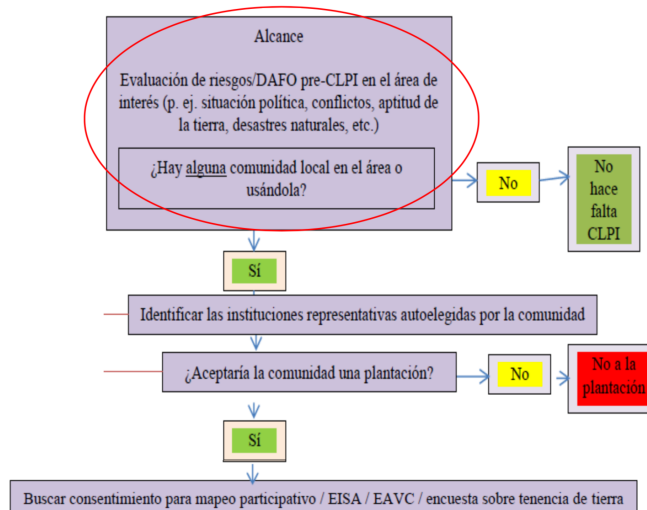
Alcance

Evaluación de riesgos/DAFO pre-CLPI en el área de interés (p. ej. situación política, conflictos, aptitud de la tierra, desastres naturales, etc.)

¿Hay alguna comunidad local en el área o usándola?

No

No hace falta CLPI

Sí

Identificar las instituciones representativas autoelegidas por la comunidad

¿Aceptaría la comunidad una plantación?

No

No a la plantación

Sí

Buscar consentimiento para mapeo participativo / EISA / EAVC / encuesta sobre tenencia de tierra